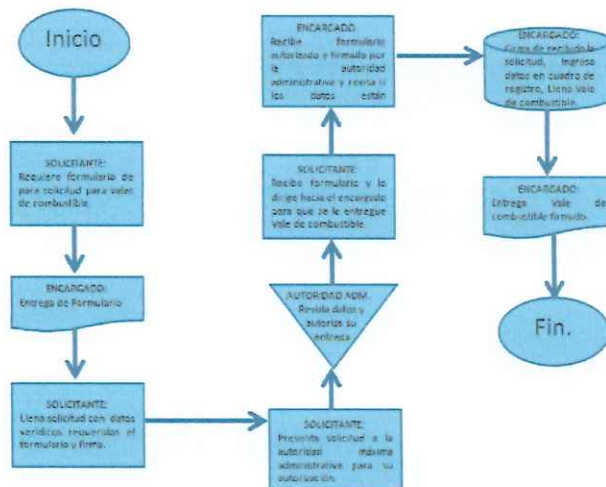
Inicio

SOLICITANTE:
Requiere formulario de para solicitud para vale de combustible.

ENCARGADO:
Entrega de Formulario

SOLICITANTE:
Llena solicitud con datos verídicos requeridos el formulario y firma.

SOLICITANTE:
Presenta solicitud a la autoridad máxima administrativa para su autorización.

AUTORIDAD ADM.
Revisa datos y autoriza su entrega

SOLICITANTE:
Recibe formulario y lo dirige hacia el encargado para que se le entregue Vale de combustible.

ENCARGADO:
Recibe formulario autorizado y firmado por la autoridad administrativa y revisa si los datos están

ENCARGADO:
Firma de recibido la solicitud, ingresa datos en cuadro de registro, Llena Vale de combustible.

ENCARGADO:
Entrega Vale de combustible firmado.

Fin.